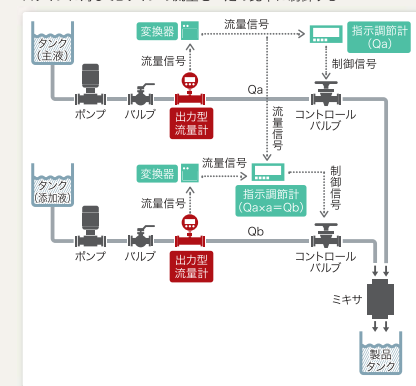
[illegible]

タンク
（主液）

変換器

流量信号

指示調節計
（Qa）

流量信号

制御信号

Qa

ポンプ

バルブ

出力型
流量計

流量信号

コントロール
バルブ

タンク
（添加液）

変換器

流量信号

指示調節計
（Qa×a＝Qb）

制御信号

流量信号

Qb

ポンプ

バルブ

出力型
流量計

コントロール
バルブ

ミキサ

製品
タンク